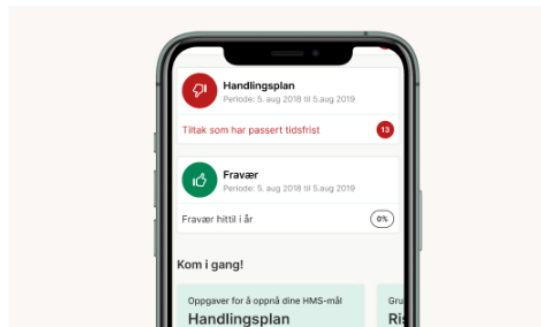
Handlingsplan
Periode: 5. aug 2018 til 5.aug 2019

Tiltak som har passert tidsfrist 13

Fravær
Periode: 5. aug 2018 til 5.aug 2019

Fravær hittil i år 0%

Kom i gang!

Oppgaver for å oppnå dine HMS-mål
Handlingsplan

Gru
Ris